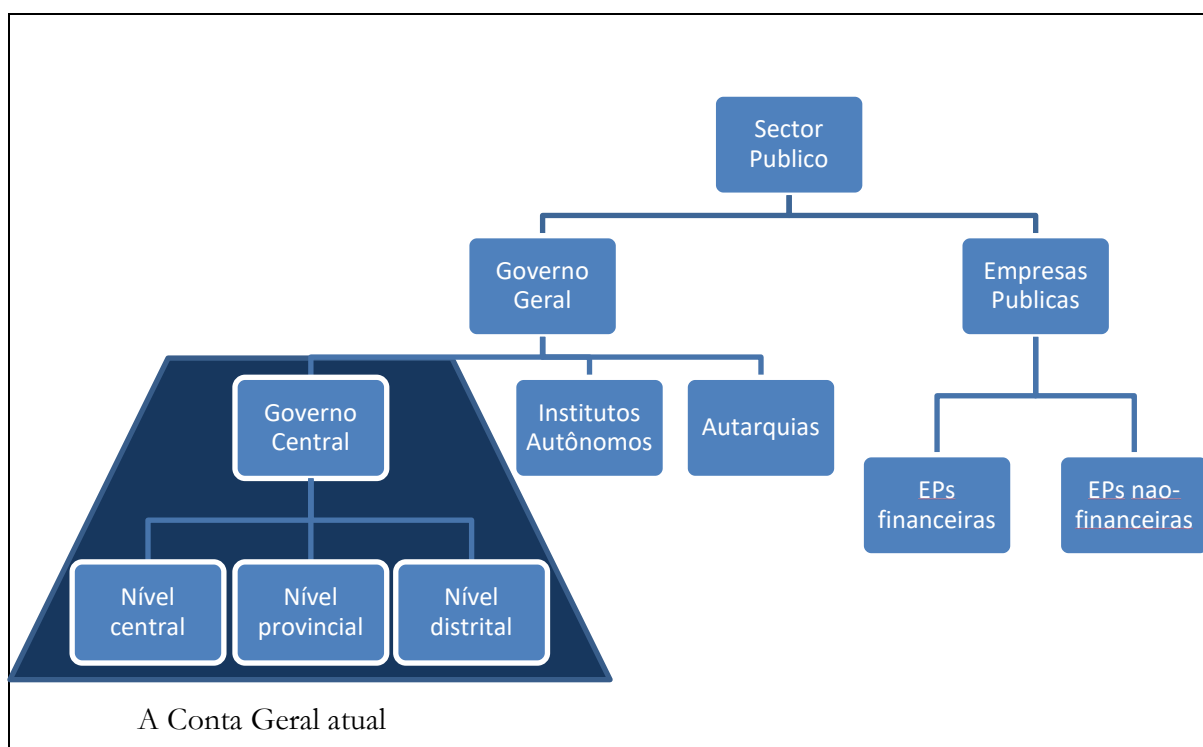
Sector Publico

Governo Geral

Empresas Publicas

Governo Central

Institutos Autônomos

Autarquias

EPs financeiras

EPs nao-financeiras

Nível central

Nível provincial

Nível distrital

A Conta Geral atual